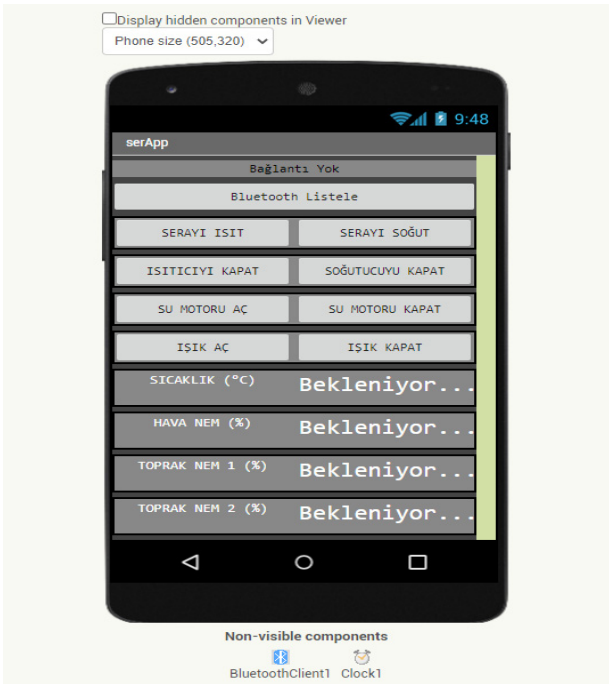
Display hidden components in Viewer

Phone size (505,320)

9:48

serApp

Bağlantı Yok

Bluetooth Listele

SERAYI ISIT

SERAYI SOĞUT

ISITICIYI KAPAT

SOĞUTUCUYU KAPAT

SU MOTORU AÇ

SU MOTORU KAPAT

IŞIK AÇ

IŞIK KAPAT

SICAKLIK (°C)

Bekleniyor...

HAVA NEM (%)

Bekleniyor...

TOPRAK NEM 1 (%)

Bekleniyor...

TOPRAK NEM 2 (%)

Bekleniyor...

Non-visible components

BluetoothClient1 Clock1